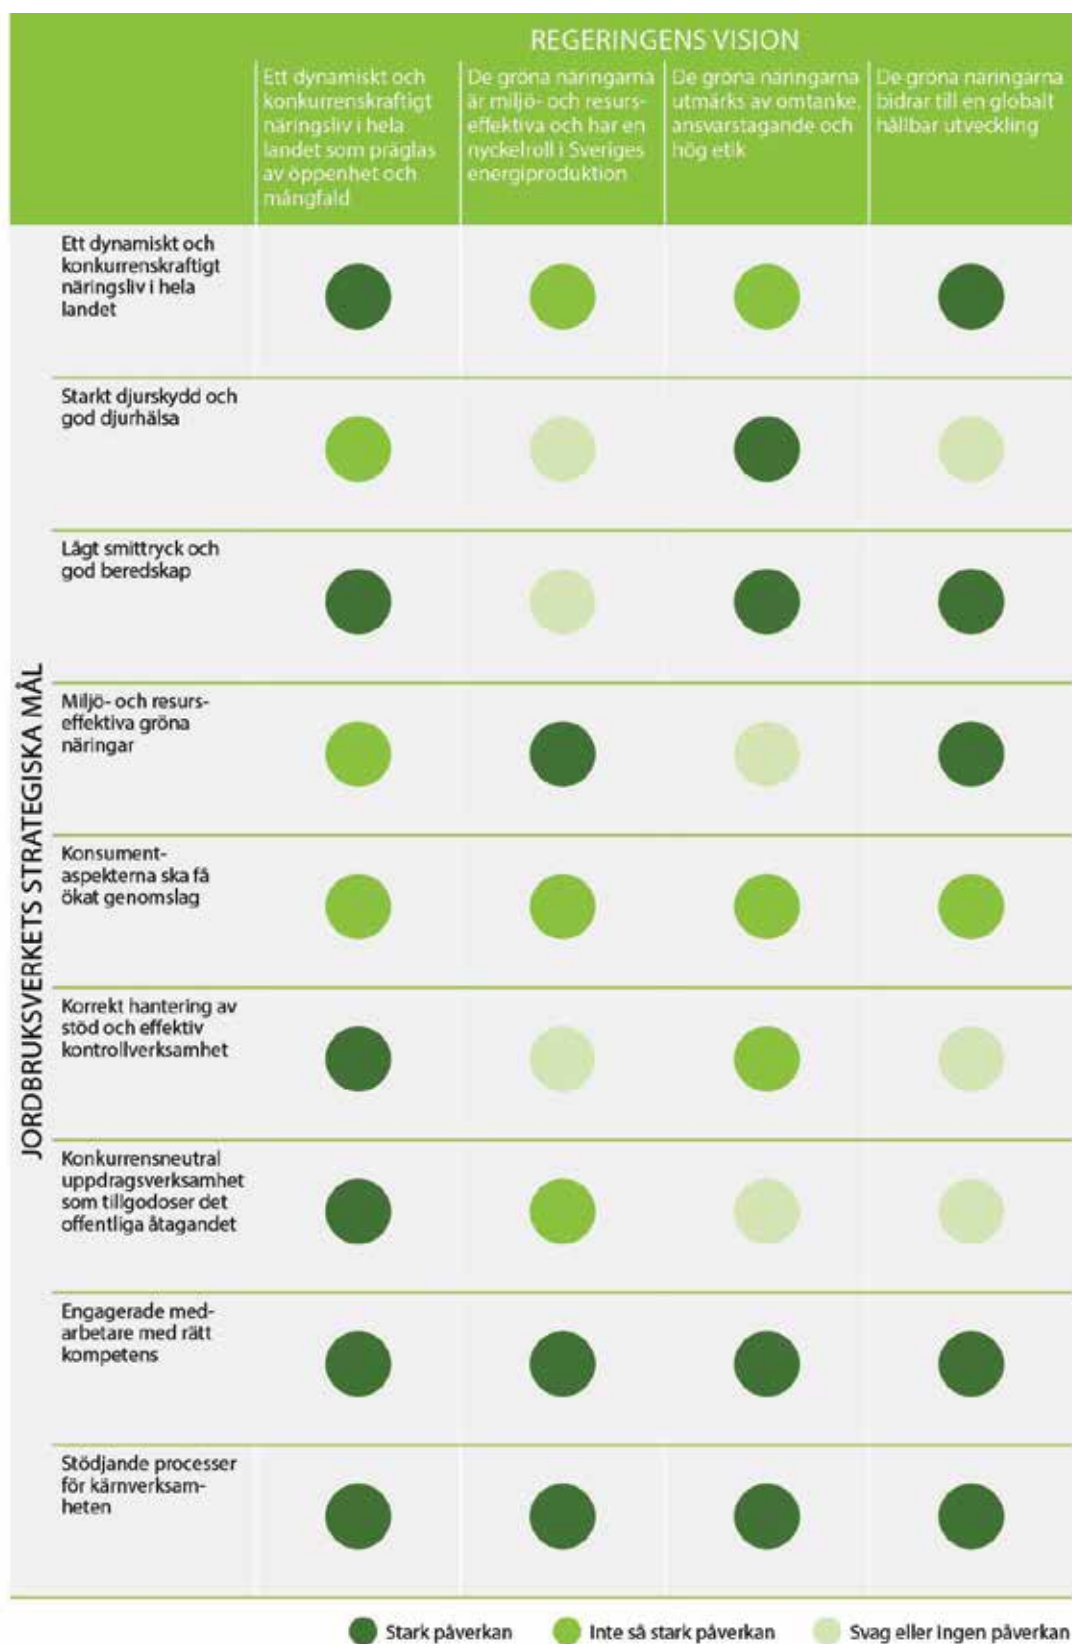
REGERINGENS VISION

| JORDBRUKSVERKETS STRATEGISKA MÅL | Ett dynamiskt och konkurrenskraftigt näringsliv i hela landet som präglas av öppenhet och mångfald | De gröna näringarna är miljö- och resurseffektiva och har en nyckelroll i Sveriges energiproduktion | De gröna näringarna utmärks av omtanke, ansvarstagande och hög etik | De gröna näringarna bidrar till en globalt hållbar utveckling |
|---|---|---|---|---|
| Ett dynamiskt och konkurrenskraftigt näringsliv i hela landet | | | | |
| Starkt djurskydd och god djurhälsa | | | | |
| Lågt smittryck och god beredskap | | | | |
| Miljö- och resurseffektiva gröna näringar | | | | |
| Konsumentaspekterna ska få ökat genomslag | | | | |
| Korrekt hantering av stöd och effektiv kontrollverksamhet | | | | |
| Konkurrensneutral uppdragsverksamhet som tillgodoser det offentliga åtagandet | | | | |
| Engagerade medarbetare med rätt kompetens | | | | |
| Stödjande processer för kärnverksamheten | | | | |

Stark påverkan Inte så stark påverkan Svag eller ingen påverkan